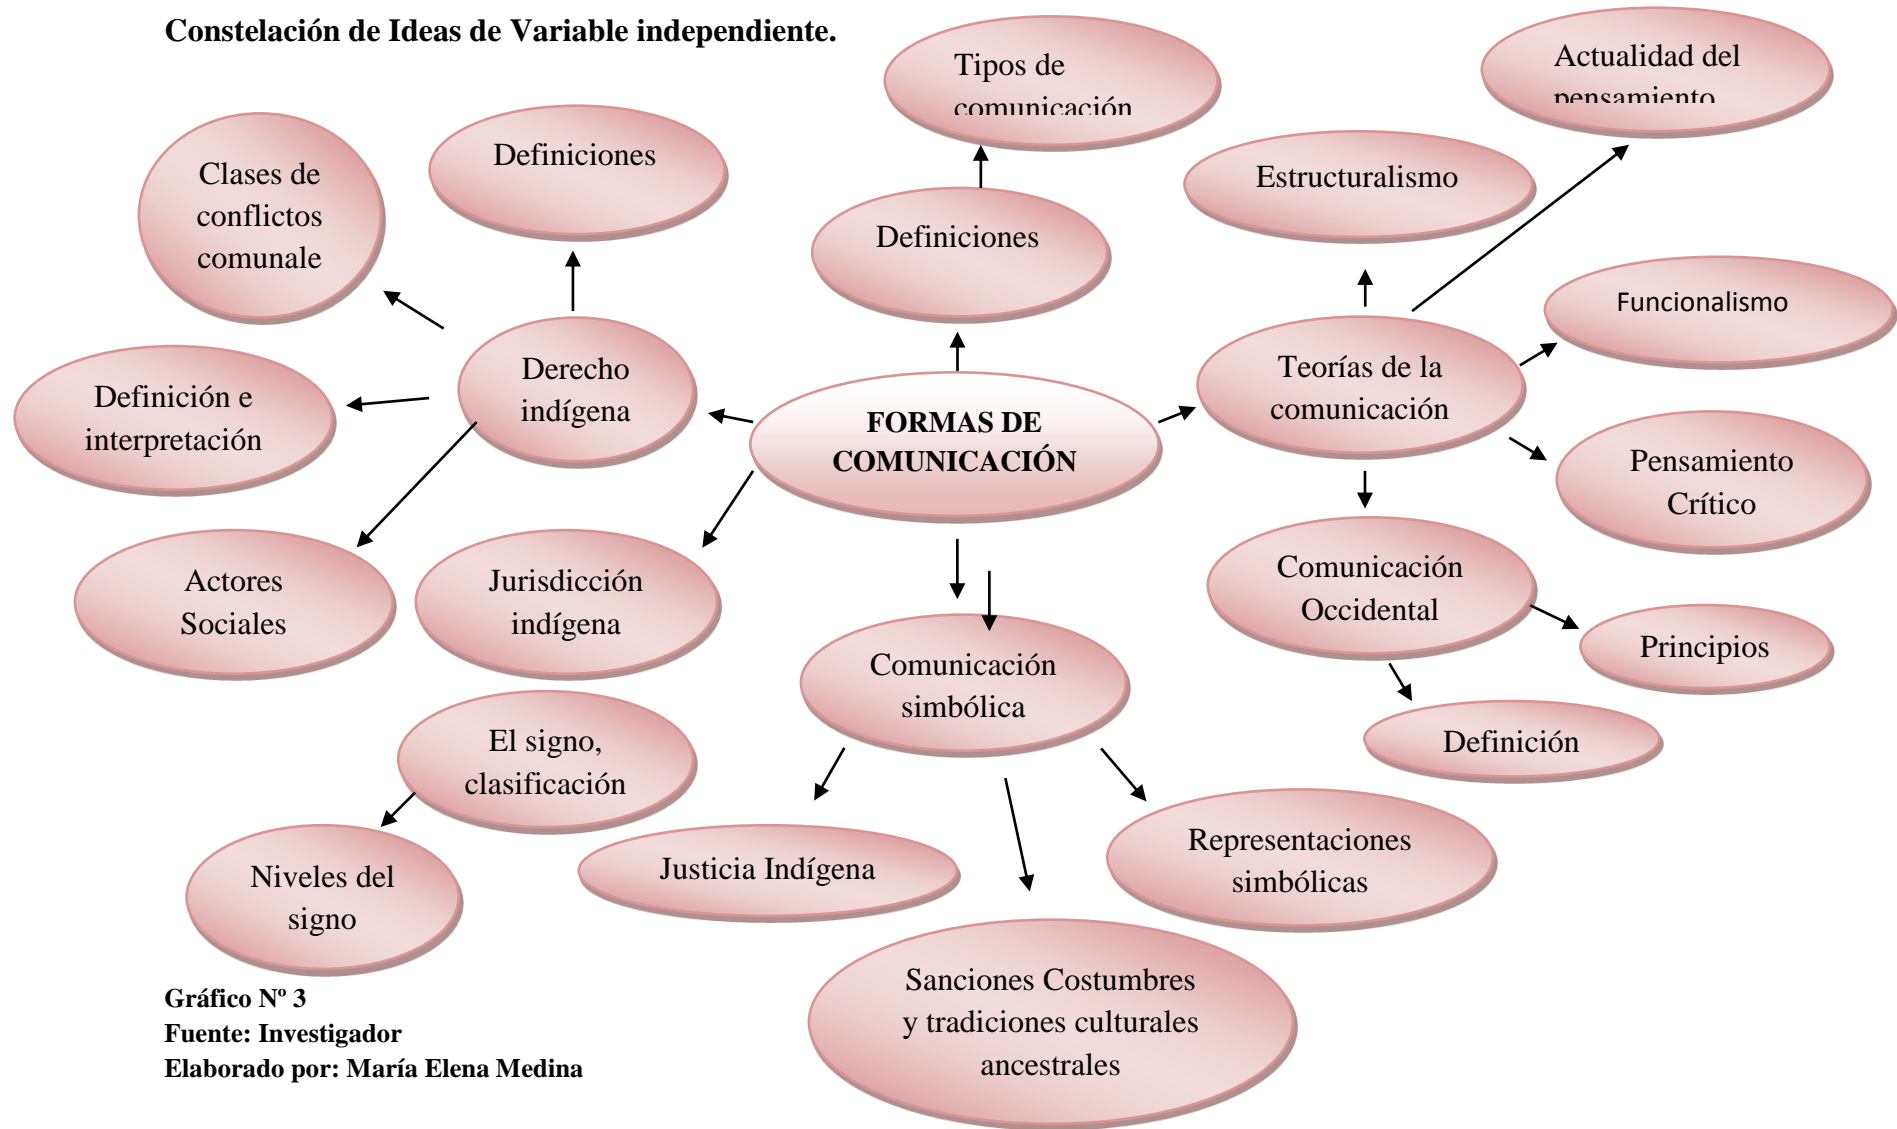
Constelación de Ideas de Variable independiente.

FORMAS DE COMUNICACIÓN

Definiciones

Tipos de comunicación

Derecho indígena

Definiciones

Clases de conflictos comunale

Definición e interpretación

Actores Sociales

Jurisdicción indígena

Teorías de la comunicación

Estructuralismo

Actualidad del pensamiento

Funcionalismo

Pensamiento Crítico

Comunicación Occidental

Principios

Definición

Comunicación simbólica

El signo, clasificación

Niveles del signo

Justicia Indígena

Representaciones simbólicas

Sanciones Costumbres y tradiciones culturales ancestrales

Gráfico Nº 3
Fuente: Investigador
Elaborado por: María Elena Medina